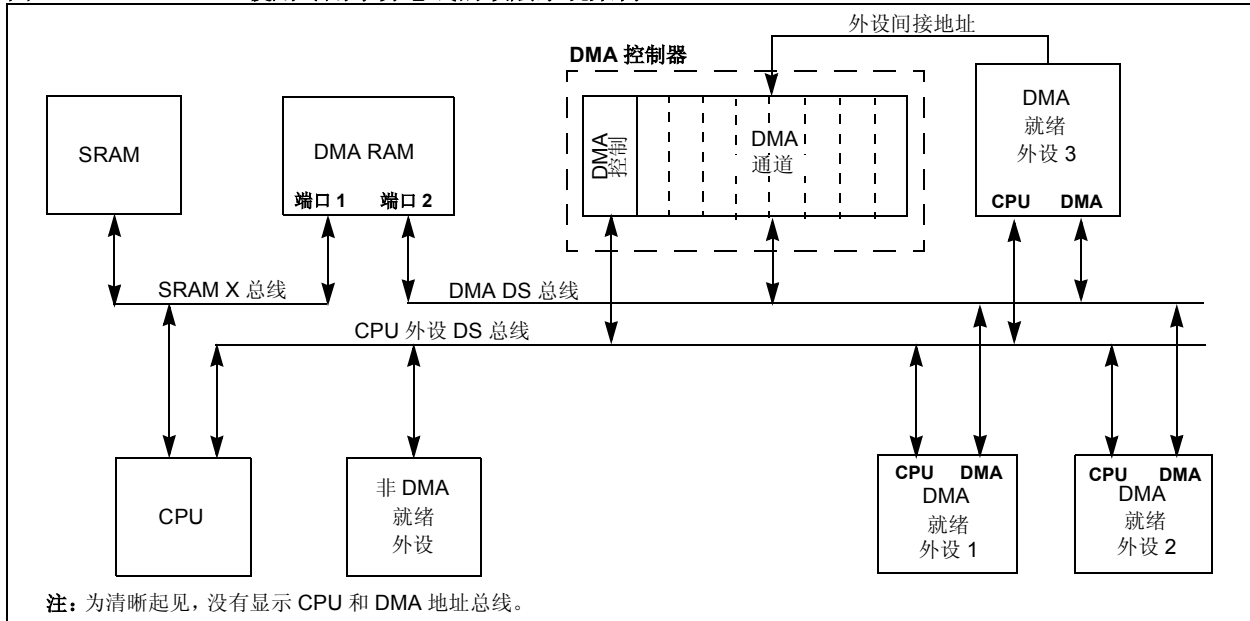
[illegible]

外设间接地址

DMA 控制器

SRAM

DMA RAM

端口 1 端口 2

DMA 控制

DMA 通道

DMA 就绪 外设 3

CPU DMA

SRAM X 总线

DMA DS 总线

CPU 外设 DS 总线

CPU

非 DMA 就绪 外设

CPU DMA
DMA 就绪 外设 1

CPU DMA
DMA 就绪 外设 2

注：为清晰起见，没有显示 CPU 和 DMA 地址总线。